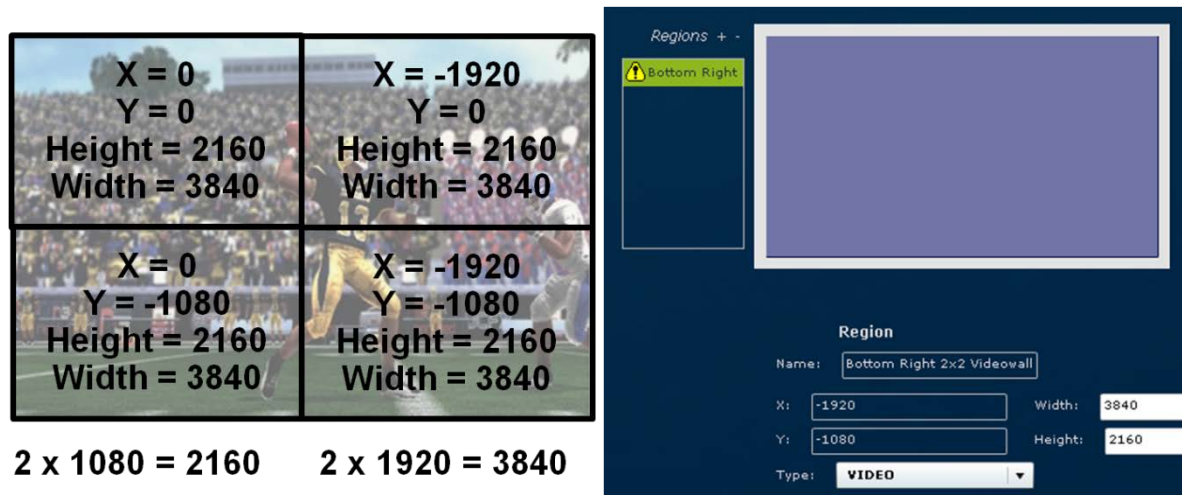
X = 0
Y = 0
Height = 2160
Width = 3840

X = -1920
Y = 0
Height = 2160
Width = 3840

X = 0
Y = -1080
Height = 2160
Width = 3840

X = -1920
Y = -1080
Height = 2160
Width = 3840

2 x 1080 = 2160

2 x 1920 = 3840

Regions + -

Bottom Right

Region

Name: Bottom Right 2x2 Videowall

X: -1920

Width: 3840

Y: -1080

Height: 2160

Type: VIDEO